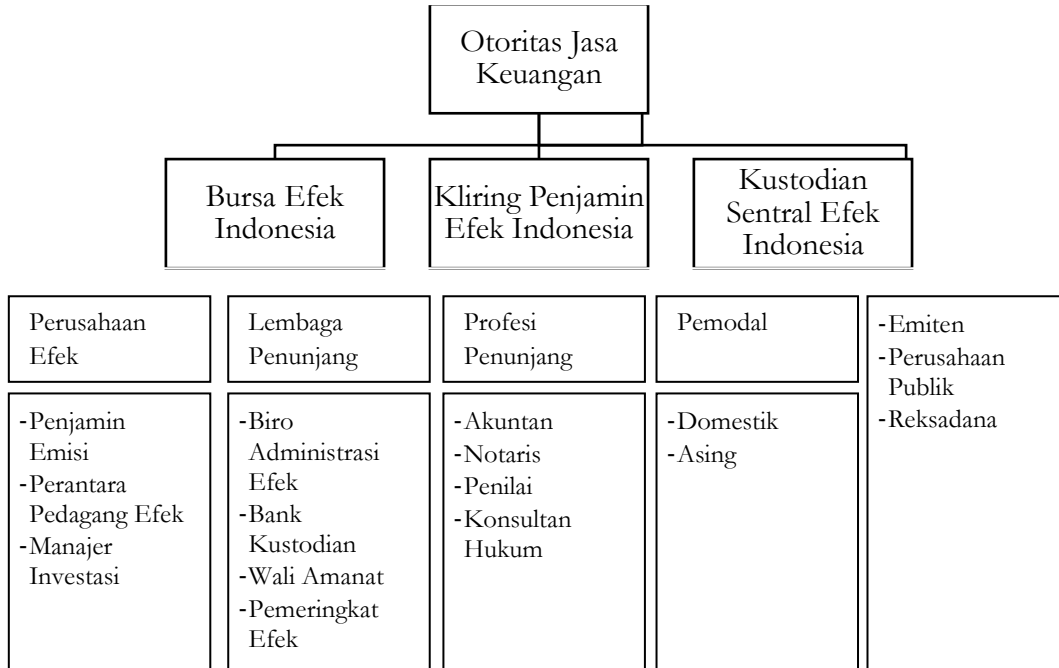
Otoritas Jasa Keuangan

Bursa Efek Indonesia

Kliring Penjamin Efek Indonesia

Kustodian Sentral Efek Indonesia

Perusahaan Efek

-Penjamin Emisi
-Perantara Pedagang Efek
-Manajer Investasi

Lembaga Penunjang

-Biro Administrasi Efek
-Bank Kustodian
-Wali Amanat
-Pemeringkat Efek

Profesi Penunjang

-Akuntan
-Notaris
-Penilai
-Konsultan Hukum

Pemodal

-Domestik
-Asing

-Emiten
-Perusahaan Publik
-Reksadana